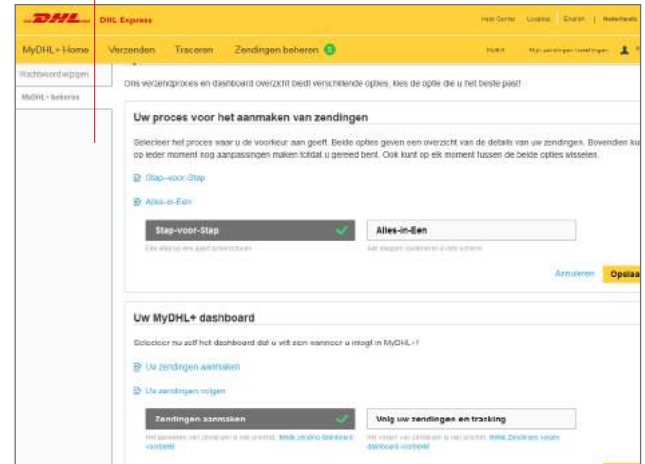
DHL DHL Express

Help Center Locaties English | Nederlands

MyDHL+ Home Verzenden Traceren Zendingen beheren 0

Wachtwoord wijzigen

MyDHL+ beheren

Ons verzendproces en dashboard overzicht biedt verschillende opties, kies de optie die u het beste past!

Uw proces voor het aanmaken van zendingen

Selecteer het proces waar u de voorkeur aan geeft. Beide opties geven een overzicht van de details van uw zendingen. Bovendien ku op ieder moment nog aanpassingen maken totdat u gereed bent. Ook kunt u op elk moment tussen de beide opties wisselen.

Stap-voor-Stap

Alles-in-Een

Stap-voor-Stap

Alles-in-Een

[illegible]

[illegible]

Annuleren Opslaa

Uw MyDHL+ dashboard

Selecteer nu zelf het dashboard dat u wilt zien wanneer u inlogt in MyDHL+!

Uw zendingen aanmaken

Uw zendingen volgen

Zendingen aanmaken

Volg uw zendingen en tracking

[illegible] Bekijk zending dashboard voorbeeld

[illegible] Bekijk Zendingen volgen dashboard voorbeeld